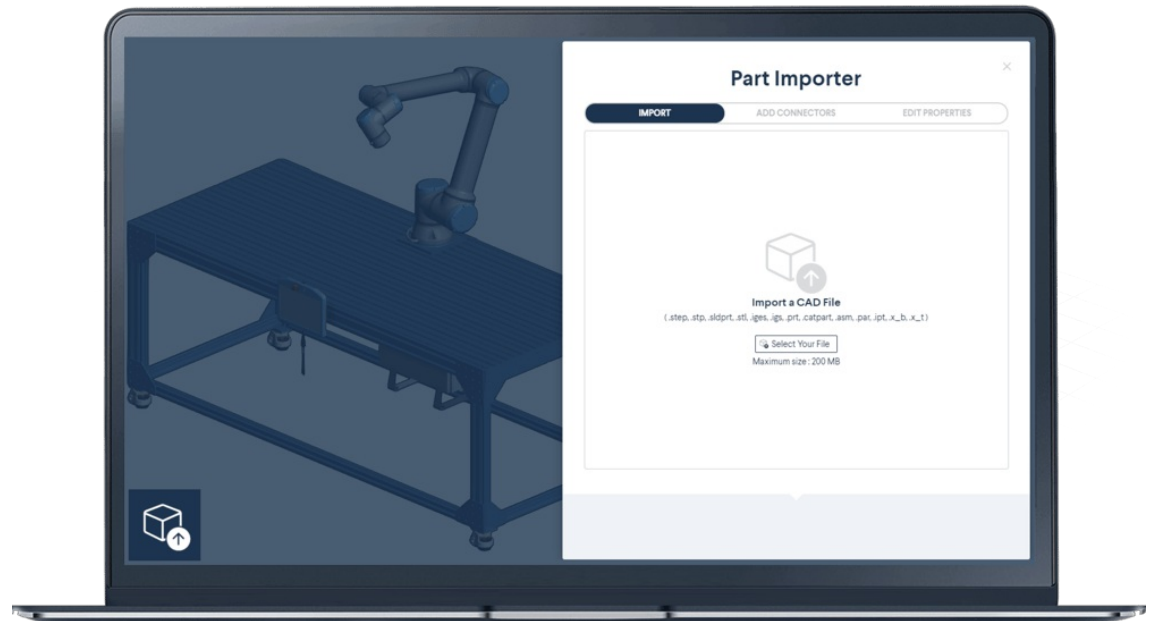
Part Importer

×

IMPORT

ADD CONNECTORS

EDIT PROPERTIES

Import a CAD File

(.step, .stp, .sldprt, .stl, .iges, .igs, .prt, .catpart, .asm, .par, .ipt, .x_b, .x_t)

Select Your File

Maximum size : 200 MB